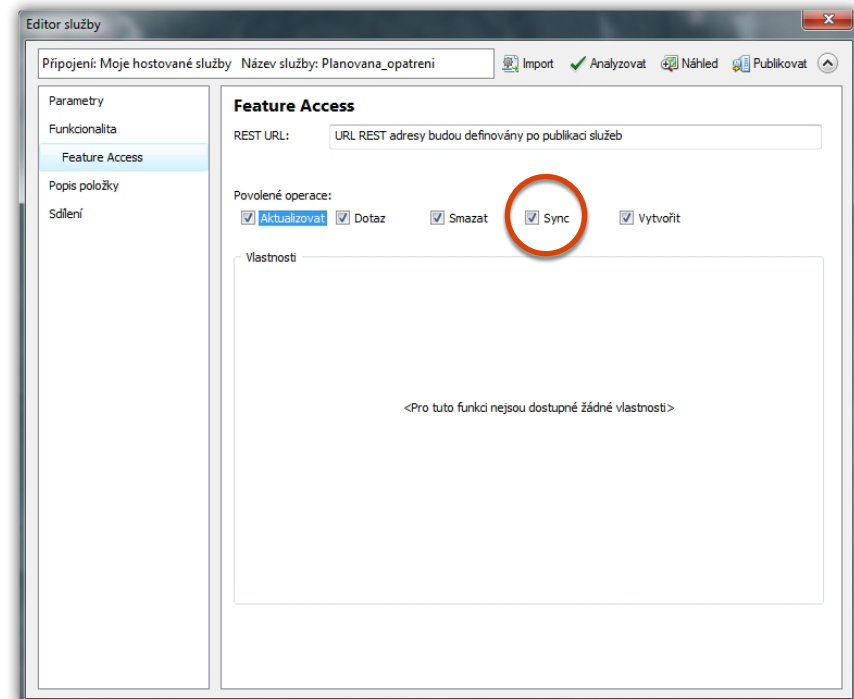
Editor služby

Připojení: Moje hostované služby Název služby: Planovana_opatreni

Import Analyzovat Náhled Publikovat

Parametry
Funkcionalita
Feature Access
Popis položky
Sdílení

Feature Access

REST URL: URL REST adresy budou definovány po publikaci služeb

Povolené operace:
Aktualizovat Dotaz Smazat Sync Vytvořit

Vlastnosti

<Pro tuto funkci nejsou dostupné žádné vlastnosti>